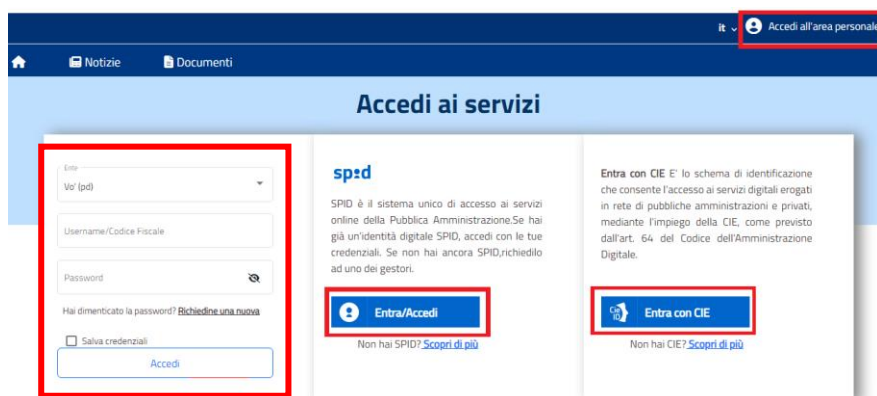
it Accedi all'area personale

Notizie Documenti

Accedi ai servizi

Ente
Vo' (pd)

Username/Codice Fiscale

Password

Hai dimenticato la password? Richiedine una nuova

Salva credenziali

Accedi

spid

SPID è il sistema unico di accesso ai servizi online della Pubblica Amministrazione.Se hai già un'identità digitale SPID, accedi con le tue credenziali. Se non hai ancora SPID,richiedilo ad uno dei gestori.

Entra/Accedi

Non hai SPID? Scopri di più

Entra con CIE E' lo schema di identificazione che consente l'accesso ai servizi digitali erogati in rete di pubbliche amministrazioni e privati, mediante l'impiego della CIE, come previsto dall'art. 64 del Codice dell'Amministrazione Digitale.

Entra con CIE

Non hai CIE? Scopri di più